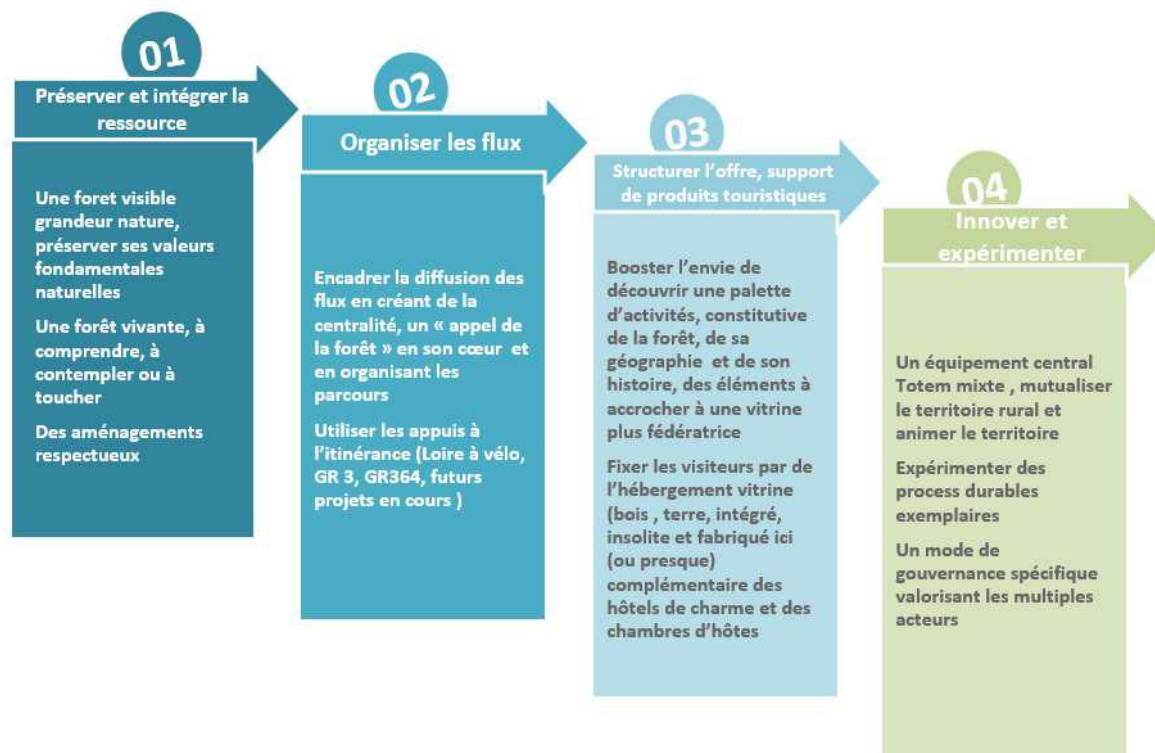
01

Préserver et intégrer la ressource

Une foret visible grandeur nature, préserver ses valeurs fondamentales naturelles

Une forêt vivante, à comprendre, à contempler ou à toucher

Des aménagements respectueux

02

Organiser les flux

Encadrer la diffusion des flux en créant de la centralité, un « appel de la forêt » en son cœur et en organisant les parcours

Utiliser les appuis à l'itinérance (Loire à vélo, GR 3, GR364, futurs projets en cours )

03

Structurer l'offre, support de produits touristiques

Booster l'envie de découvrir une palette d'activités, constitutive de la forêt, de sa géographie et de son histoire, des éléments à accrocher à une vitrine plus fédératrice

Fixer les visiteurs par de l'hébergement vitrine (bois , terre, intégré, insolite et fabriqué ici (ou presque) complémentaire des hôtels de charme et des chambres d'hôtes

04

Innover et expérimenter

Un équipement central Totem mixte , mutualiser le territoire rural et animer le territoire

Expérimenter des process durables exemplaires

Un mode de gouvernance spécifique valorisant les multiples acteurs